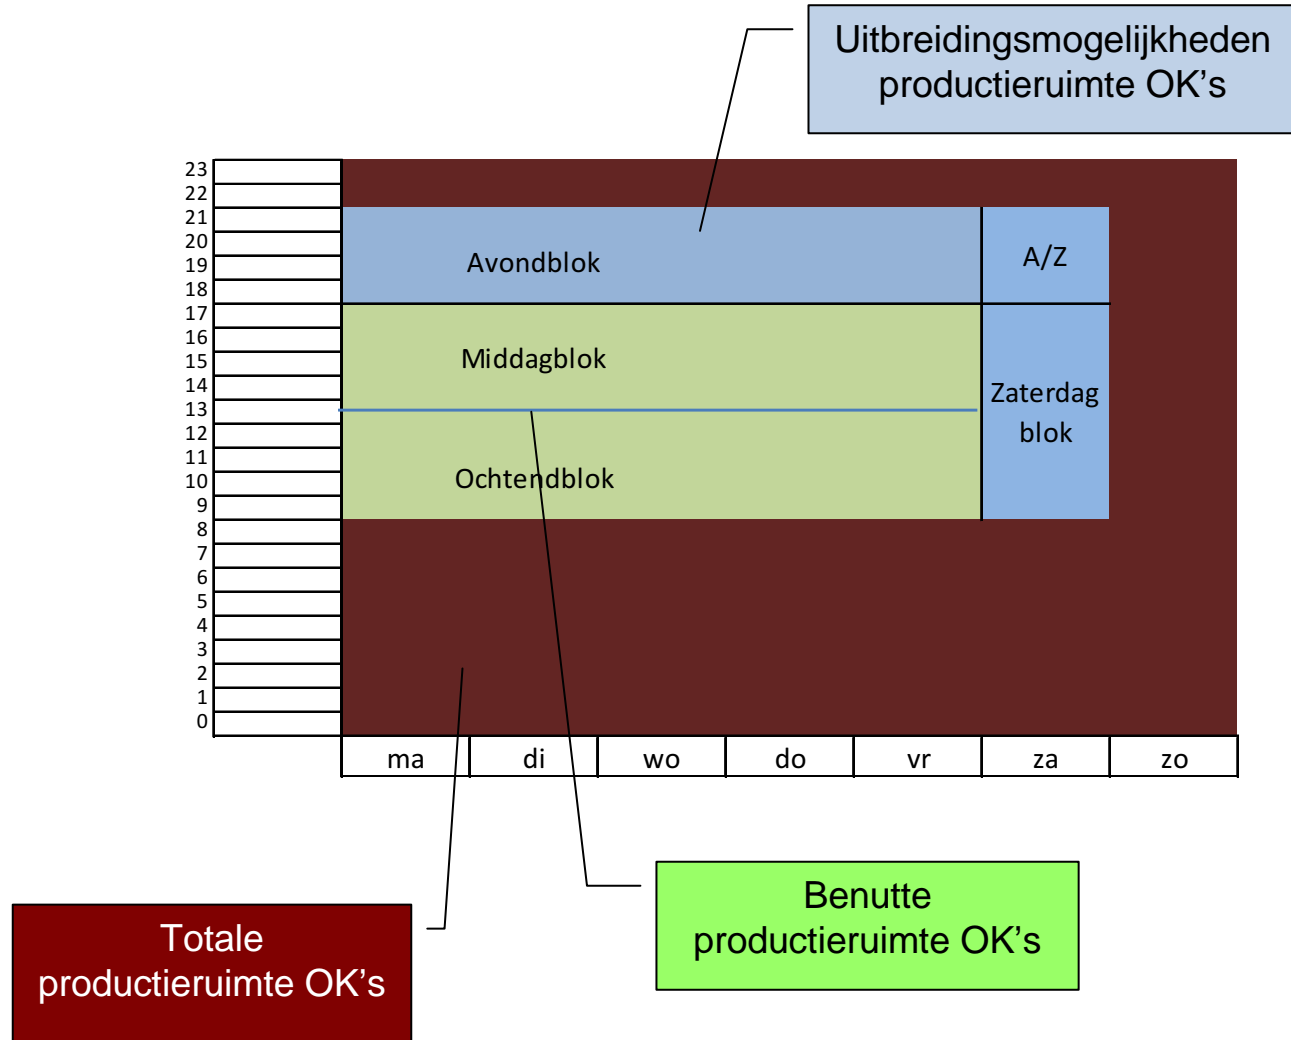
Uitbreidingsmogelijkheden productieruimte OK’s

23
22
21
20
19
18
17
16
15
14
13
12
11
10
9
8
7
6
5
4
3
2
1
0

Avondblok

A/Z

Middagblok

Zaterdag blok

Ochtendblok

| ma | di | wo | do | vr | za | zo |
|---|---|---|---|---|---|---|

Benutte productieruimte OK’s

Totale productieruimte OK’s